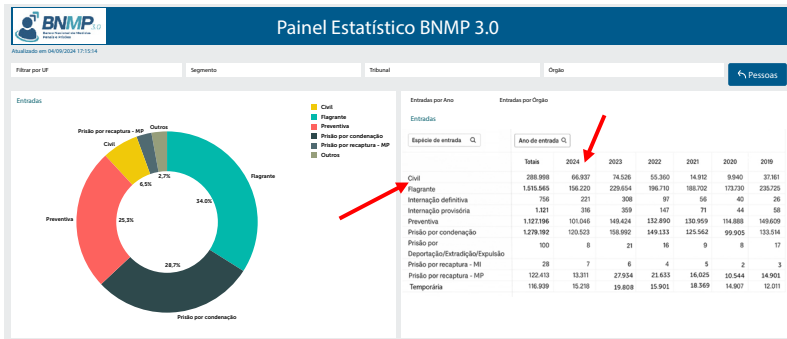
BNMP 3.0

Banco Nacional de Medidas Penais e Prisões

Painel Estatístico BNMP 3.0

Atualizado em 04/09/2024 17:15:14

Filtrar por UF

Segmento

Tribunal

Órgão

Pessoas

Entradas

Civil
Flagrante
Preventiva
Prisão por condenação
Prisão por recaptura - MP
Outros

Prisão por recaptura - MP

Outros

Civil

2,7%

6,5%

25,3%

34,0%

28,7%

Flagrante

Preventiva

Prisão por condenação

Entradas por Ano

Entradas por Orgão

Entradas

Espécie de entrada

Ano de entrada

| | Totais | 2024 | 2023 | 2022 | 2021 | 2020 | 2019 |
|---|---|---|---|---|---|---|---|
| Civil | 288.998 | 66.937 | 74.526 | 55.360 | 14.912 | 9.940 | 37.161 |
| Flagrante | 1.515.565 | 156.220 | 229.654 | 196.710 | 188.702 | 173.730 | 235.725 |
| Internação definitiva | 756 | 221 | 308 | 97 | 56 | 40 | 26 |
| Internação provisória | 1.121 | 316 | 359 | 147 | 71 | 44 | 58 |
| Preventiva | 1.127.196 | 101.046 | 149.424 | 132.890 | 130.959 | 114.888 | 149.609 |
| Prisão por condenação | 1.279.192 | 120.523 | 158.992 | 149.133 | 125.562 | 99.905 | 133.514 |
| Prisão por Deportação/Extradição/Expulsão | 100 | 8 | 21 | 16 | 9 | 8 | 17 |
| Prisão por recaptura - MI | 28 | 7 | 6 | 4 | 5 | 2 | 3 |
| Prisão por recaptura - MP | 122.413 | 13.311 | 27.934 | 21.633 | 16.025 | 10.544 | 14.901 |
| Temporária | 116.939 | 15.218 | 19.808 | 15.901 | 18.369 | 14.907 | 12.011 |